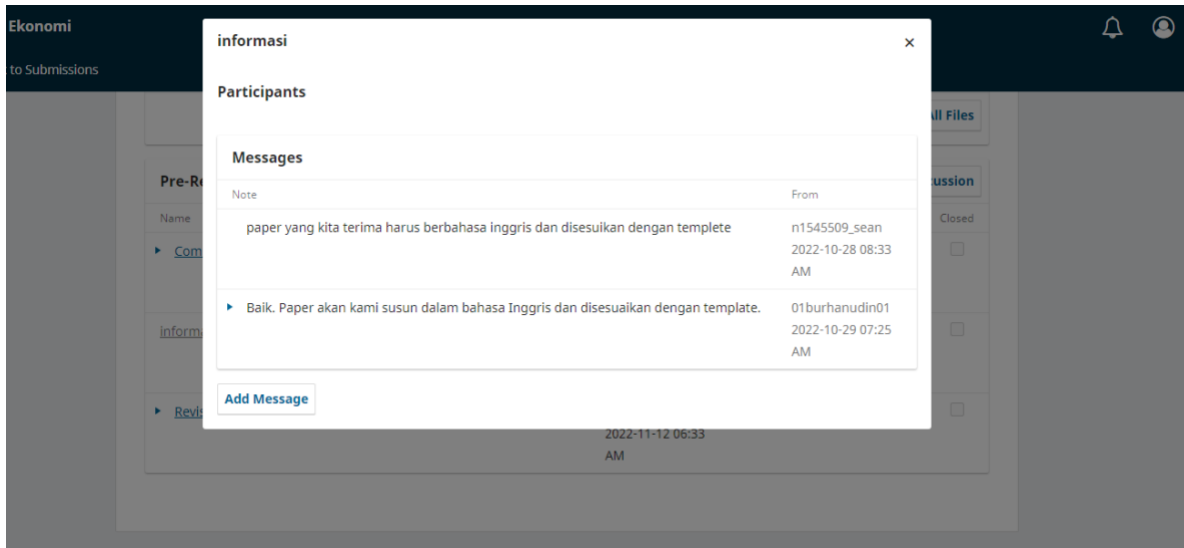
Ekonomi

to Submissions

informasi ×

Participants

Messages

| Note | From |
|---|---|
| paper yang kita terima harus berbahasa inggris dan disesuikan dengan templete | n1545509_sean 2022-10-28 08:33 AM |
| Baik. Paper akan kami susun dalam bahasa Inggris dan disesuaikan dengan template. | 01burhanudin01 2022-10-29 07:25 AM |

Add Message

All Files

Pre-Re

ussion

Name

Closed

Com

informa

Revis

2022-11-12 06:33 AM